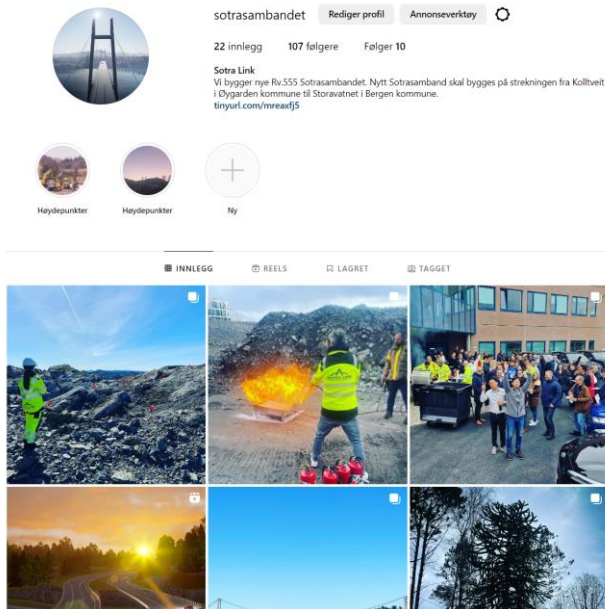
sotrasambandet Rediger profil Annonseverktøy

22 innlegg 107 følgere Følger 10

Sotra Link
Vi bygger nye Rv.555 Sotrasambandet. Nytt Sotrasamband skal bygges på strekningen fra Kolltveit i Øygarden kommune til Storavatnet i Bergen kommune.
tinyurl.com/mreaxfj5

Høydepunkter Høydepunkter Ny

INNLEGG REELS LAGRET TAGGET